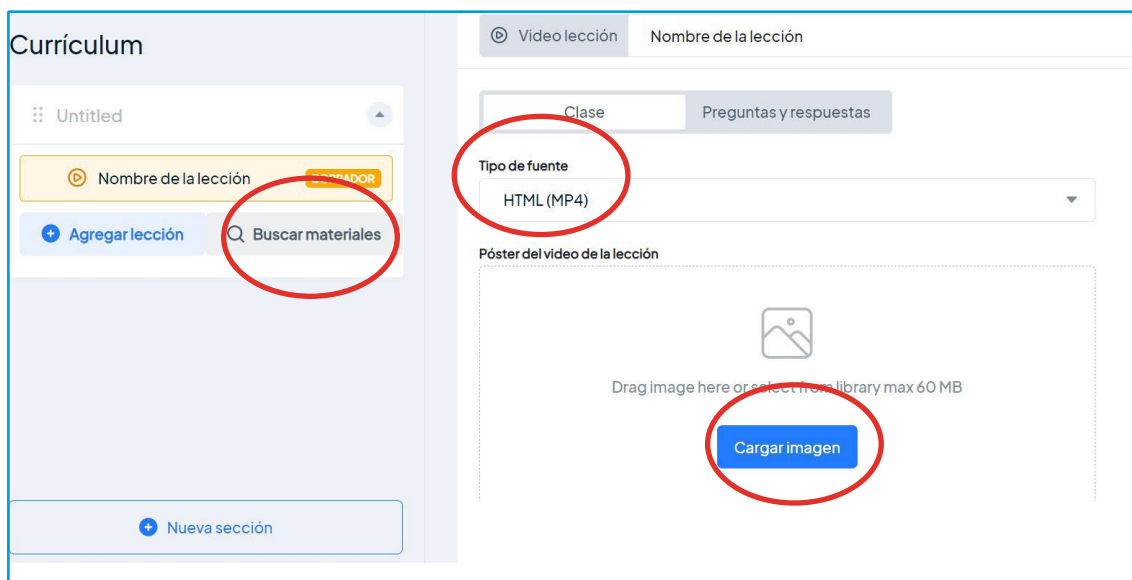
Currículum

Untitled

Nombre de la lección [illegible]RRADOR

Agregar lección

Buscar materiales

Nueva sección

Video lección Nombre de la lección

Clase Preguntas y respuestas

Tipo de fuente

HTML (MP4)

Póster del video de la lección

Drag image here or select from library max 60 MB

Cargar imagen